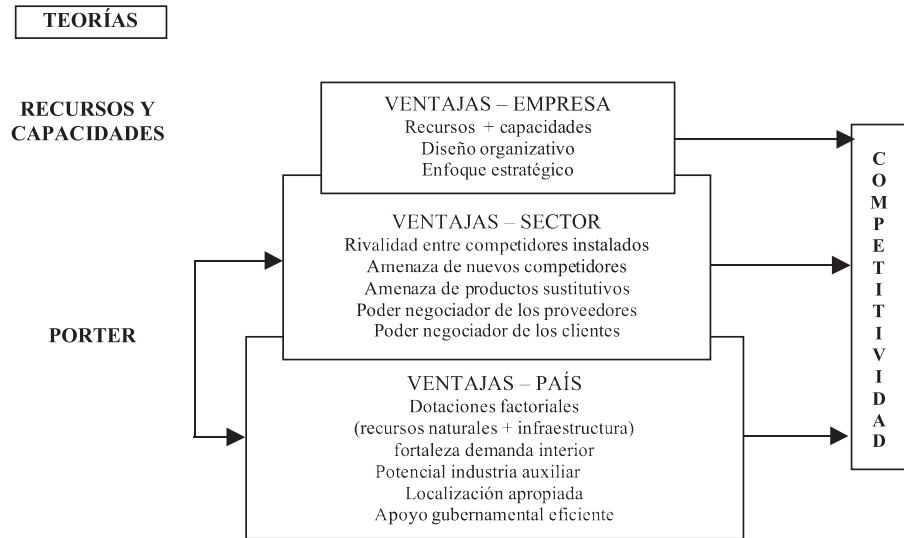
TEORÍAS

RECURSOS Y CAPACIDADES

VENTAJAS – EMPRESA
Recursos + capacidades
Diseño organizativo
Enfoque estratégico

VENTAJAS – SECTOR
Rivalidad entre competidores instalados
Amenaza de nuevos competidores
Amenaza de productos sustitutivos
Poder negociador de los proveedores
Poder negociador de los clientes

PORTER

VENTAJAS – PAÍS
Dotaciones factoriales
(recursos naturales + infraestructura)
fortaleza demanda interior
Potencial industria auxiliar
Localización apropiada
Apoyo gubernamental eficiente

C
O
M
P
E
T
I
T
I
V
I
D
A
D